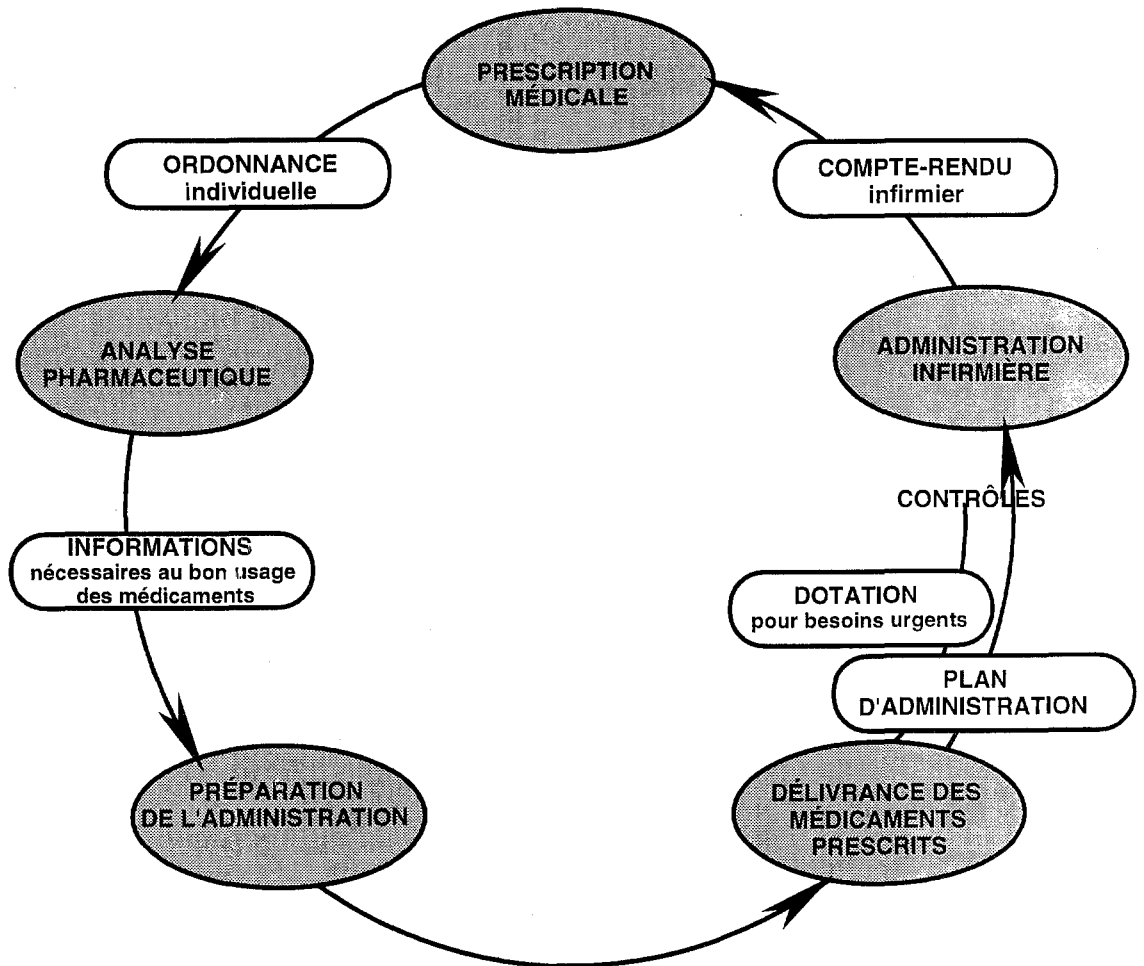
PRESCRIPTION MÉDICALE

ORDONNANCE individuelle

COMPTE-RENDU infirmier

ANALYSE PHARMACEUTIQUE

ADMINISTRATION INFIRMIÈRE

CONTRÔLES

INFORMATIONS nécessaires au bon usage des médicaments

DOTATION pour besoins urgents

PLAN D'ADMINISTRATION

PRÉPARATION DE L'ADMINISTRATION

DÉLIVRANCE DES MÉDICAMENTS PRESCRITS